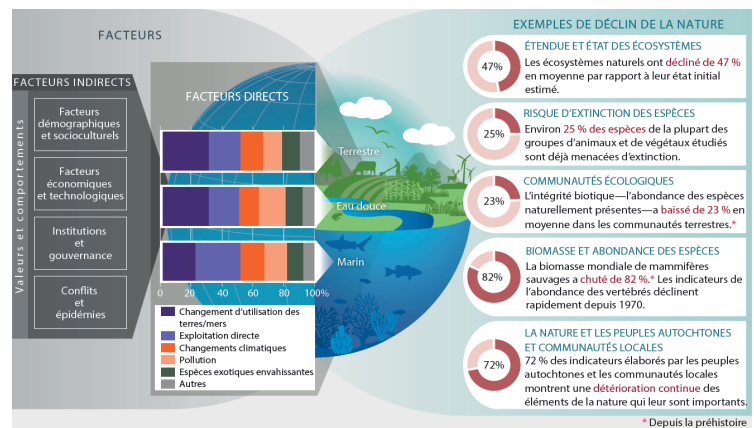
FACTEURS

EXEMPLES DE DÉCLIN DE LA NATURE

FACTEURS INDIRECTS

Valeurs et comportements

Facteurs démographiques et socioculturels

Facteurs économiques et technologiques

Institutions et gouvernance

Conflits et épidémies

FACTEURS DIRECTS

Terrestre

Eau douce

Marin

0 20 40 60 80 100%

Changement d'utilisation des terres/mers
Exploitation directe
Changements climatiques
Pollution
Espèces exotiques envahissantes
Autres

47%
ÉTENDUE ET ÉTAT DES ÉCOSYSTÈMES
Les écosystèmes naturels ont décliné de 47 % en moyenne par rapport à leur état initial estimé.

25%
RISQUE D'EXTINCTION DES ESPÈCES
Environ 25 % des espèces de la plupart des groupes d'animaux et de végétaux étudiés sont déjà menacées d'extinction.

23%
COMMUNAUTÉS ÉCOLOGIQUES
L'intégrité biotique—l'abondance des espèces naturellement présentes—a baissé de 23 % en moyenne dans les communautés terrestres.*

82%
BIOMASSE ET ABONDANCE DES ESPÈCES
La biomasse mondiale de mammifères sauvages a chuté de 82 %.* Les indicateurs de l'abondance des vertébrés déclinent rapidement depuis 1970.

72%
LA NATURE ET LES PEUPLES AUTOCHTONES ET COMMUNAUTÉS LOCALES
72 % des indicateurs élaborés par les peuples autochtones et les communautés locales montrent une détérioration continue des éléments de la nature qui leur sont importants.

* Depuis la préhistoire